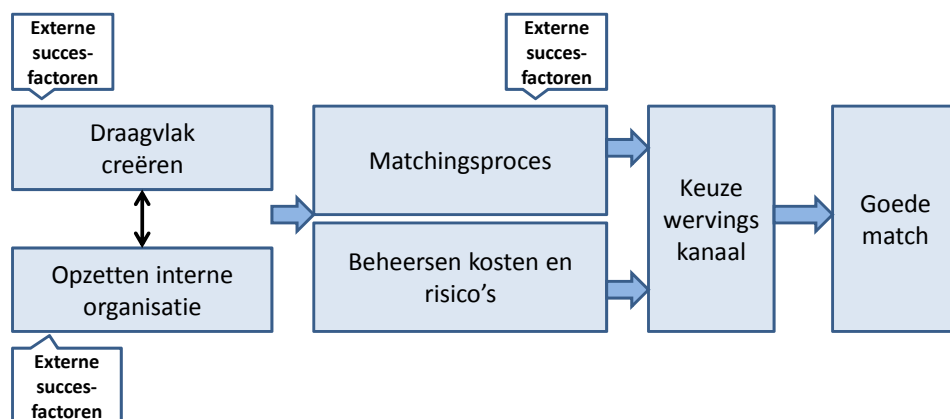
Externe succes-factoren

Draagvlak creëren

Opzetten interne organisatie

Externe succes-factoren

Externe succes-factoren

Matchingsproces

Beheersen kosten en risico's

Keuze wervings kanaal

Goede match